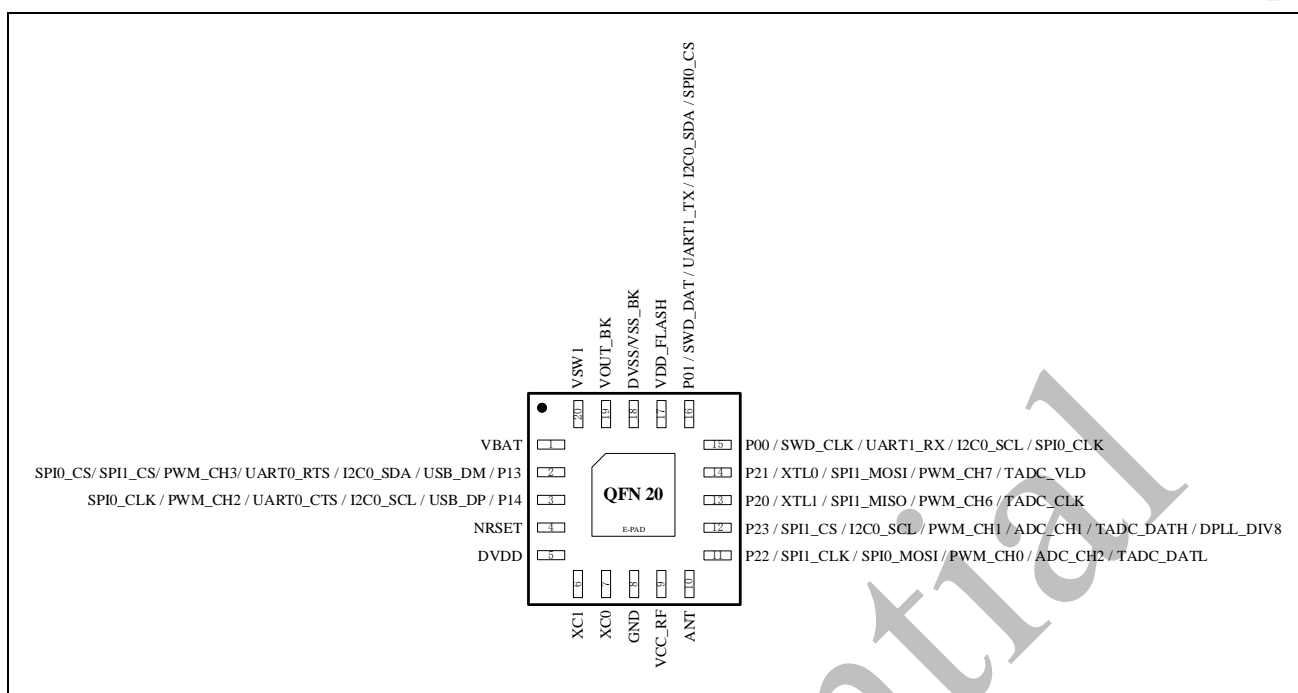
VSW1
VOUT_BK
DVSS/VSS_BK
VDD_FLASH
P01 / SWD_DAT / UART1_TX / I2C0_SDA / SPI0_CS

20 19 18 17 16

VBAT 1
SPI0_CS/ SPI1_CS/ PWM_CH3/ UART0_RTS / I2C0_SDA / USB_DM / P13 2
SPI0_CLK / PWM_CH2 / UART0_CTS / I2C0_SCL / USB_DP / P14 3
NRSET 4
DVDD 5

QFN 20
E-PAD

15 P00 / SWD_CLK / UART1_RX / I2C0_SCL / SPI0_CLK
14 P21 / XTL0 / SPI1_MOSI / PWM_CH7 / TADC_VLD
13 P20 / XTL1 / SPI1_MISO / PWM_CH6 / TADC_CLK
12 P23 / SPI1_CS / I2C0_SCL / PWM_CH1 / ADC_CH1 / TADC_DATH / DPLL_DIV8
11 P22 / SPI1_CLK / SPI0_MOSI / PWM_CH0 / ADC_CH2 / TADC_DATL

6 7 8 9 10
XC1
XC0
GND
VCC_RF
ANT

tial